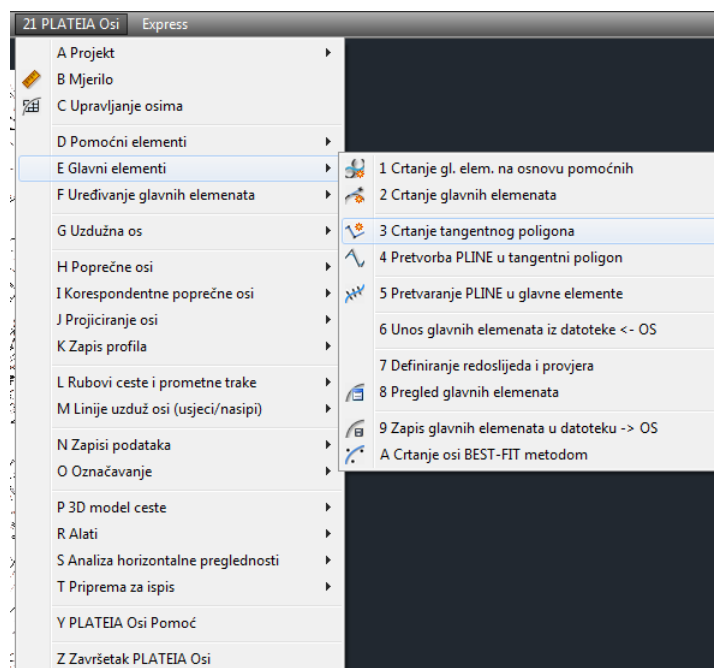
21 PLATEIA Osi Express

A Projekt
B Mjerilo
C Upravljanje osima
D Pomoćni elementi
E Glavni elementi
F Uređivanje glavnih elemenata
G Uzdužna os
H Poprečne osi
I Korespondentne poprečne osi
J Projiciranje osi
K Zapis profila
L Rubovi ceste i prometne trake
M Linije uzduž osi (usjeci/nasipi)
N Zapisi podataka
O Označavanje
P 3D model ceste
R Alati
S Analiza horizontalne preglednosti
T Priprema za ispis
Y PLATEIA Osi Pomoć
Z Završetak PLATEIA Osi

1 Crtanje gl. elem. na osnovu pomoćnih
2 Crtanje glavnih elemenata
3 Crtanje tangentnog poligona
4 Pretvorba PLINE u tangentni poligon
5 Pretvaranje PLINE u glavne elemente
6 Unos glavnih elemenata iz datoteke <- OS
7 Definiranje redoslijeda i provjera
8 Pregled glavnih elemenata
9 Zapis glavnih elemenata u datoteku -> OS
A Crtanje osi BEST-FIT metodom